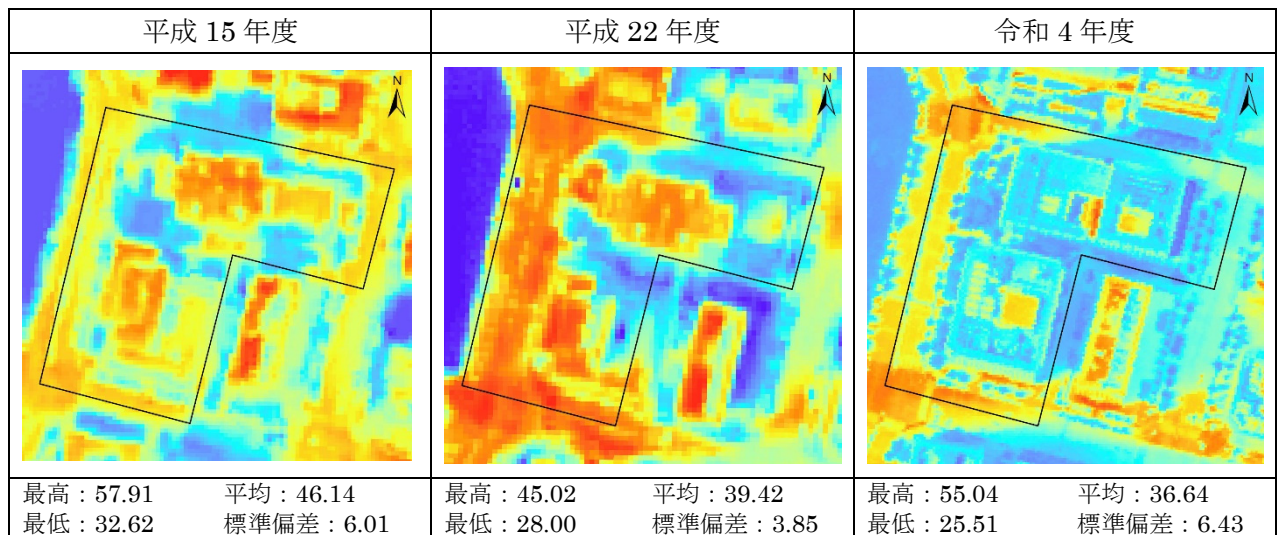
| 平成 15 年度 | 平成 22 年度 | 令和 4 年度 |
|---|---|---|
| N | N | N |
| 最高：57.91　平均：46.14<br>最低：32.62　標準偏差：6.01 | 最高：45.02　平均：39.42<br>最低：28.00　標準偏差：3.85 | 最高：55.04　平均：36.64<br>最低：25.51　標準偏差：6.43 |